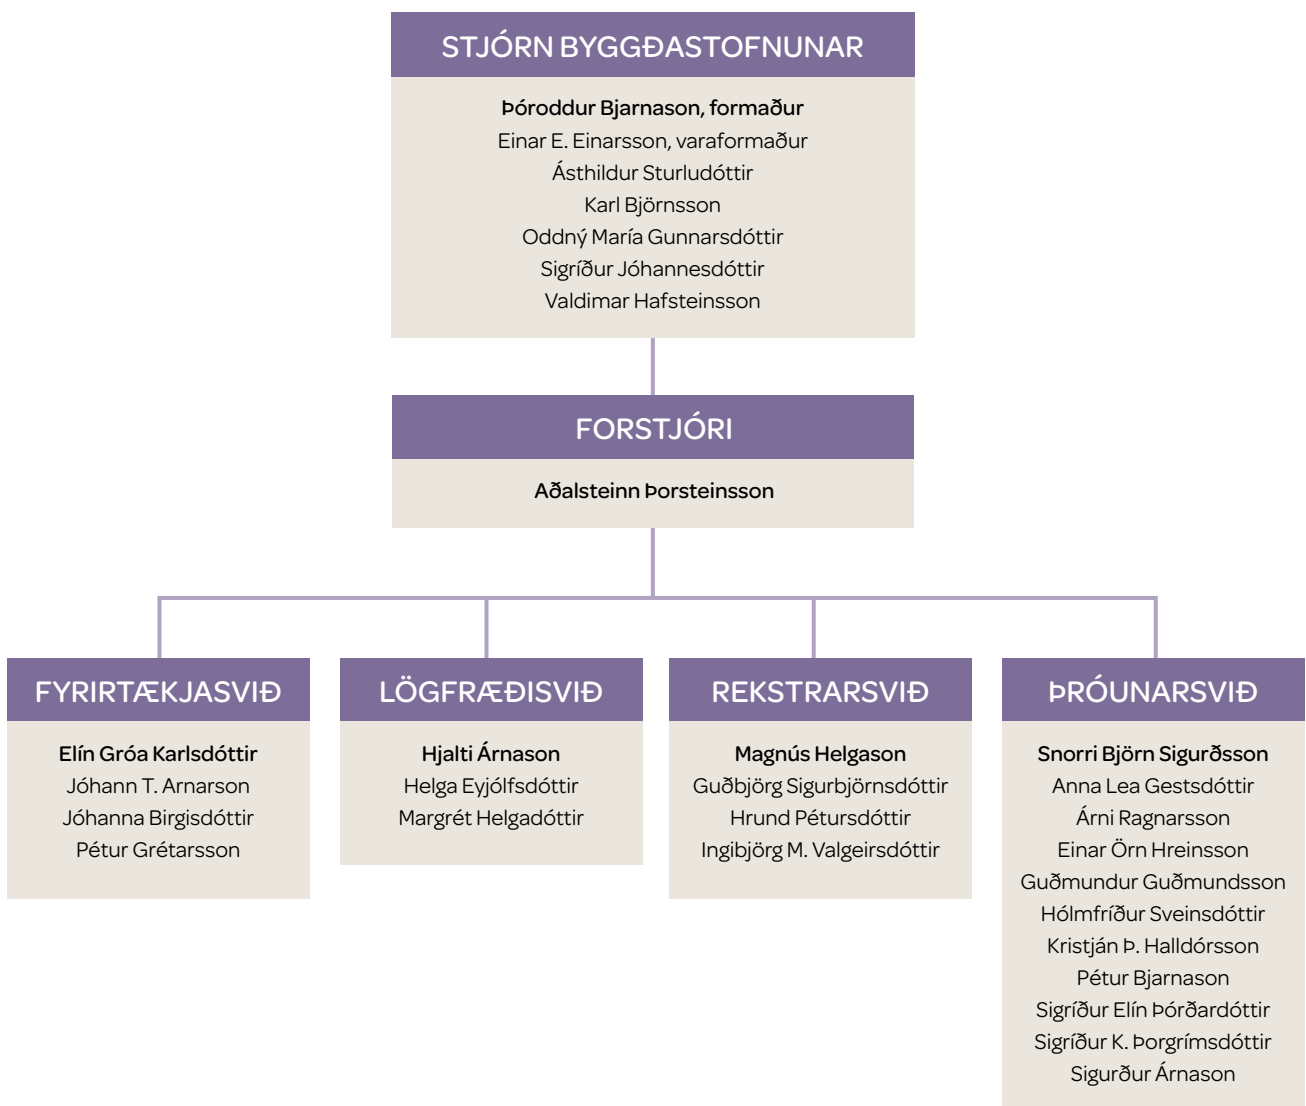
STJÓRN BYGGÐASTOFNUNAR

Þóroddur Bjarnason, formaður
Einar E. Einarsson, varaformaður
Ásthildur Sturludóttir
Karl Björnsson
Oddný María Gunnarsdóttir
Sigríður Jóhannesdóttir
Valdimar Hafsteinsson

FORSTJÓRI

Aðalsteinn Þorsteinsson

FYRIRTÆKJASVIÐ

Elín Gróa Karlsdóttir
Jóhann T. Arnarson
Jóhanna Birgisdóttir
Pétur Grétarsson

LÖGFRÆÐISVIÐ

Hjalti Árnason
Helga Eyjólfsdóttir
Margrét Helgadóttir

REKSTRARSVIÐ

Magnús Helgason
Guðbjörg Sigurbjörnsdóttir
Hrund Pétursdóttir
Ingibjörg M. Valgeirsdóttir

ÞRÓUNARSVIÐ

Snorri Björn Sigurðsson
Anna Lea Gestsdóttir
Árni Ragnarsson
Einar Örn Hreinsson
Guðmundur Guðmundsson
Hólmfríður Sveinsdóttir
Kristján Þ. Halldórsson
Pétur Bjarnason
Sigríður Elín Þórðardóttir
Sigríður K. Þorgrímsdóttir
Sigurður Árnason